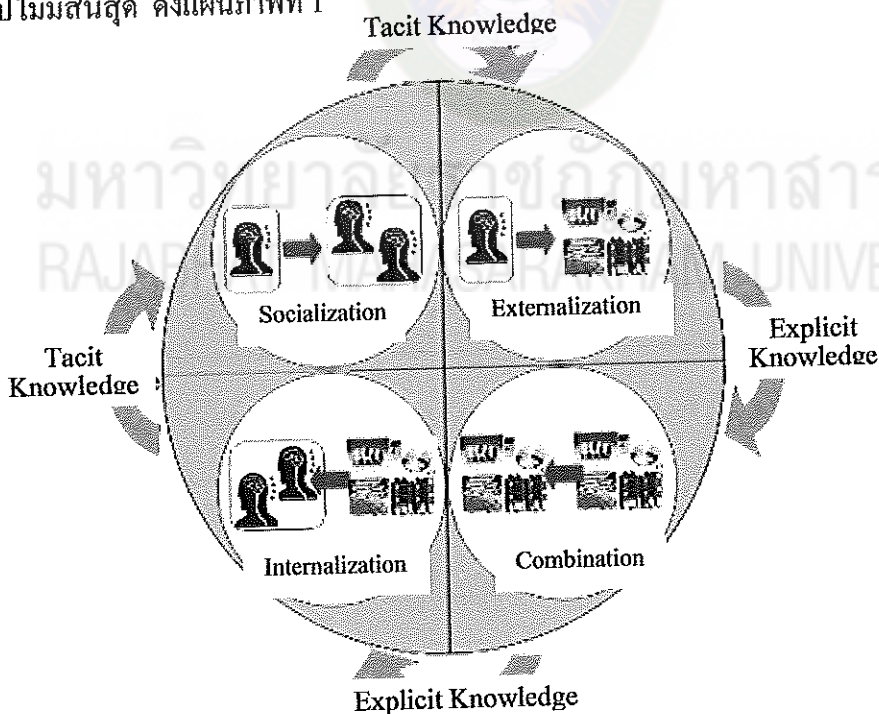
ปไม่มีสิ้นสุด ดังแผนภาพที่ 1

Tacit Knowledge

มหาวิทยาลัยราชภัฏมหาสารคาม
RAJABHAT MAHASARAKHAM UNIVERSITY

Socialization

Externalization

Explicit Knowledge

Tacit Knowledge

Internalization

Combination

Explicit Knowledge